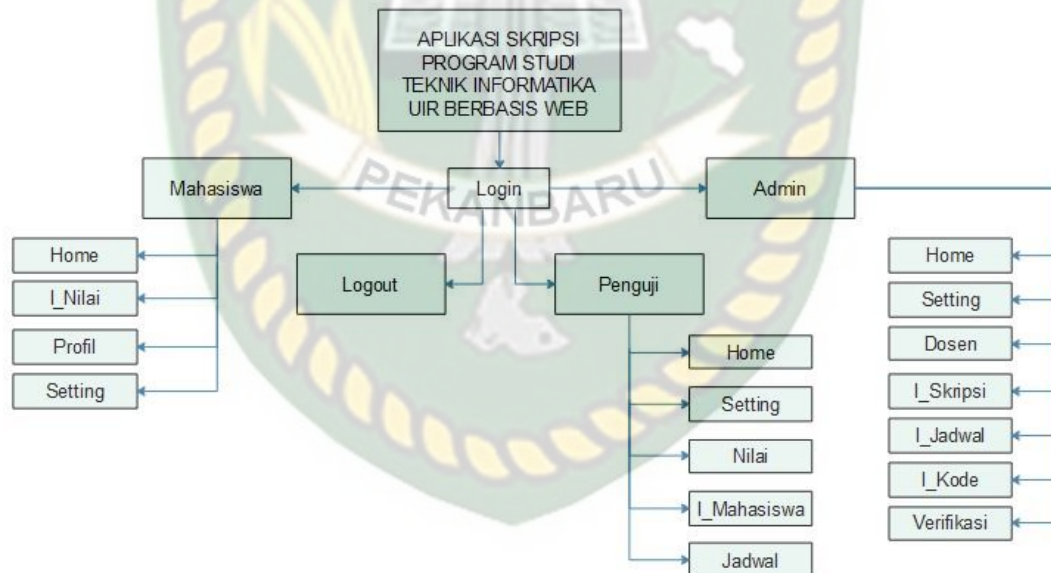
APLIKASI SKRIPSI PROGRAM STUDI TEKNIK INFORMATIKA UIR BERBASIS WEB

Mahasiswa

Login

Admin

PEKANBARU

Home

I_Nilai

Profil

Setting

Logout

Penguji

Home

Setting

Nilai

I_Mahasiswa

Jadwal

Home

Setting

Dosen

I_Skripsi

I_Jadwal

I_Kode

Verifikasi